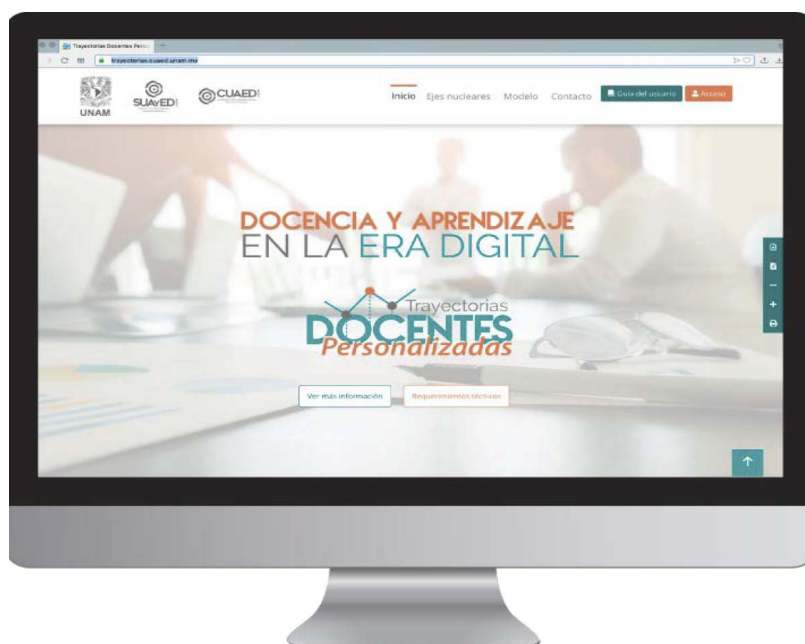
Trayectorias Docentes Pers

trayectorias.cuaed.unam.mx

UNAM

SUAyED

CUAED

Inicio Ejes nucleares Modelo Contacto

Guía del usuario

Acceso

DOCENCIA Y APRENDIZAJE
EN LA ERA DIGITAL

Trayectorias
DOCENTES
Personalizadas

Ver más información

Requerimientos técnicos